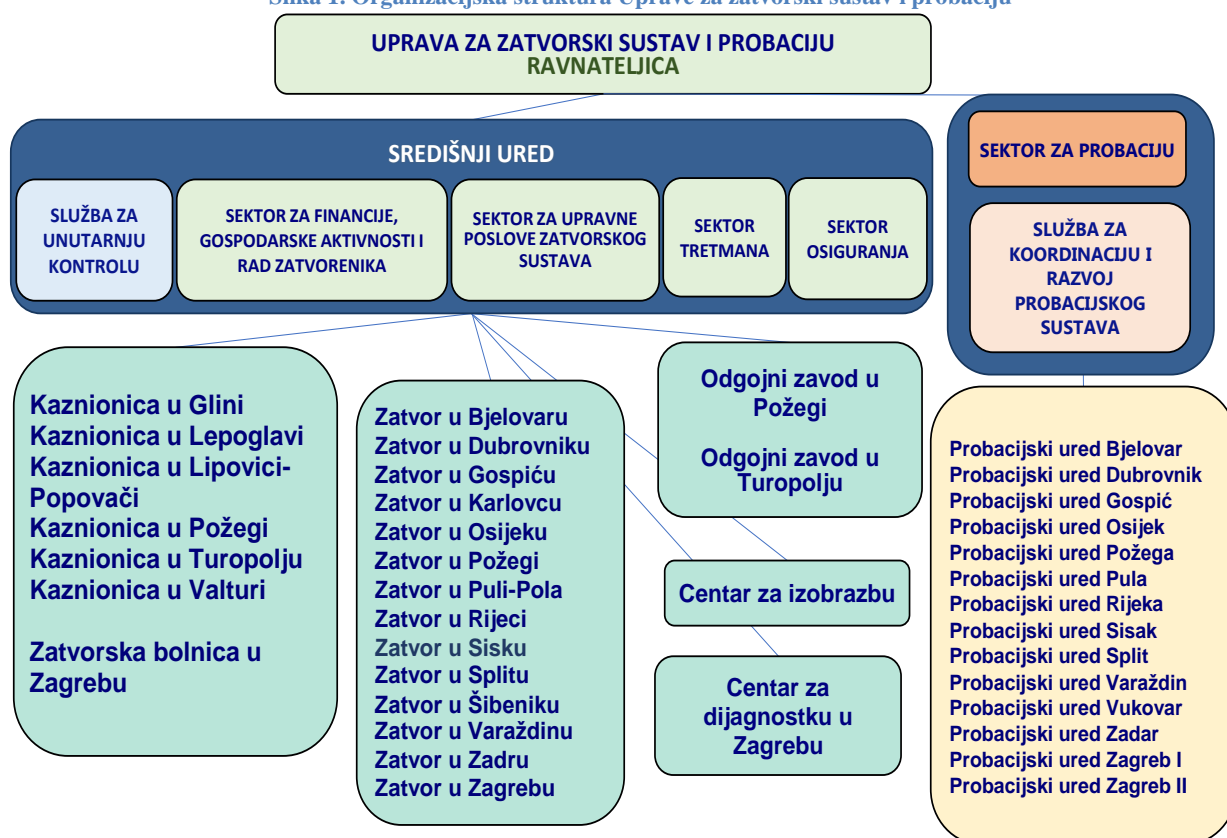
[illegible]

UPRAVA ZA ZATVORSKI SUSTAV I PROBACIJU
RAVNATELJICA

SREDIŠNJI URED

SLUŽBA ZA UNUTARNJU KONTROLU

SEKTOR ZA FINANCIJE, GOSPODARSKE AKTIVNOSTI I RAD ZATVORENIKA

SEKTOR ZA UPRAVNE POSLOVE ZATVORSKOG SUSTAVA

SEKTOR TRETMANA

SEKTOR OSIGURANJA

SEKTOR ZA PROBACIJU

SLUŽBA ZA KOORDINACIJU I RAZVOJ PROBACIJSKOG SUSTAVA

Kaznionica u Glini
Kaznionica u Lepoglavi
Kaznionica u Lipovici-Popovači
Kaznionica u Požegi
Kaznionica u Turopolju
Kaznionica u Valturi

Zatvorska bolnica u Zagrebu

Zatvor u Bjelovaru
Zatvor u Dubrovniku
Zatvor u Gospiću
Zatvor u Karlovcu
Zatvor u Osijeku
Zatvor u Požegi
Zatvor u Puli-Pola
Zatvor u Rijeci
Zatvor u Sisku
Zatvor u Splitu
Zatvor u Šibeniku
Zatvor u Varaždinu
Zatvor u Zadru
Zatvor u Zagrebu

Odgojni zavod u Požegi

Odgojni zavod u Turopolju

Centar za izobrazbu

Centar za dijagnostku u Zagrebu

Probacijski ured Bjelovar
Probacijski ured Dubrovnik
Probacijski ured Gospić
Probacijski ured Osijek
Probacijski ured Požega
Probacijski ured Pula
Probacijski ured Rijeka
Probacijski ured Sisak
Probacijski ured Split
Probacijski ured Varaždin
Probacijski ured Vukovar
Probacijski ured Zadar
Probacijski ured Zagreb I
Probacijski ured Zagreb II